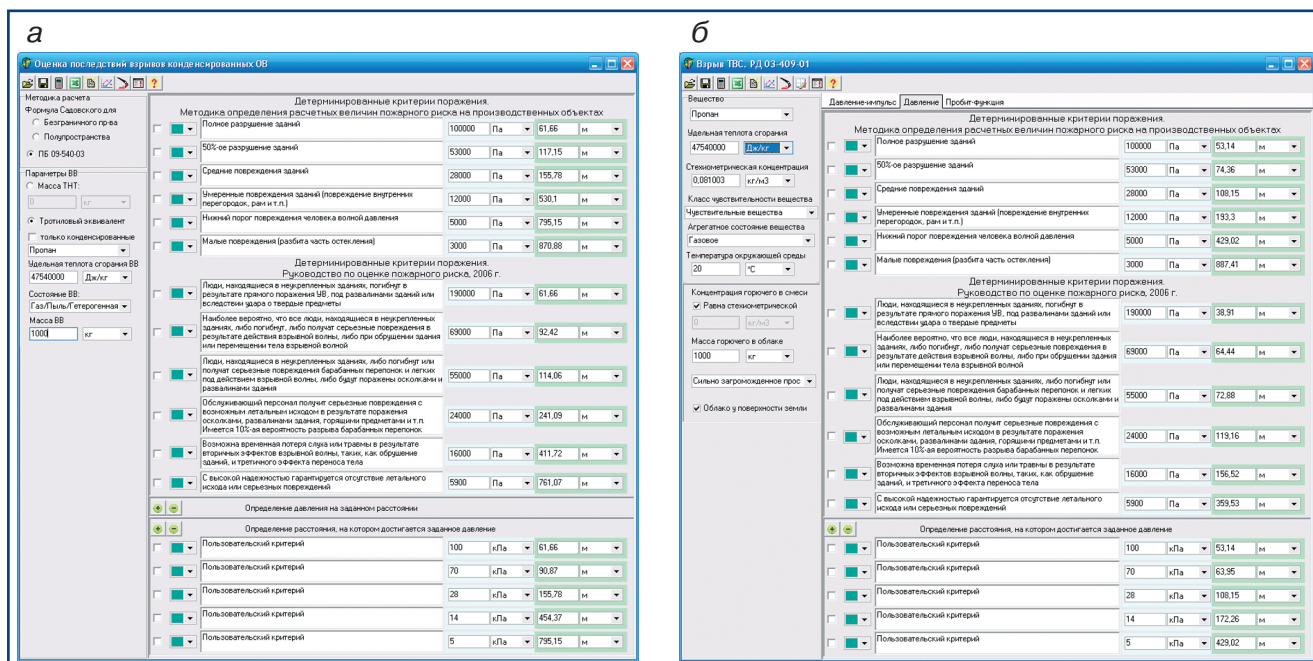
а

Оценка последствий взрывов конденсированных ОВ

Методика расчета
Формула Садовского для
Безграничного пр-ва
Полупространства
ПБ 09-540-03

Параметры ВВ
Масса ТНТ:
0 кг
Тротиловый эквивалент
только конденсированные
Пропан
Удельная теплота сгорания ВВ
47540000 Дж/кг
Состояние ВВ:
Газ/Пыль/Гетерогенная
Масса ВВ
1000 кг

Детерминированные критерии поражения.
Методика определения расчетных величин пожарного риска на производственных объектах

| Критерий | Давление | Ед. | Расстояние | Ед. |
|---|---|---|---|---|
| Полное разрушение зданий | 100000 | Па | 61,66 | м |
| 50%-ое разрушение зданий | 53000 | Па | 117,15 | м |
| Средние повреждения зданий | 28000 | Па | 155,78 | м |
| Умеренные повреждения зданий (повреждение внутренних перегородок, рам и т.п.) | 12000 | Па | 530,1 | м |
| Нижний порог повреждения человека волной давления | 5000 | Па | 795,15 | м |
| Малые повреждения (разбита часть остекления) | 3000 | Па | 870,88 | м |

Детерминированные критерии поражения.
Руководство по оценке пожарного риска, 2006 г.

| Критерий | Давление | Ед. | Расстояние | Ед. |
|---|---|---|---|---|
| Люди, находящиеся в неукрепленных зданиях, погибнут в результате прямого поражения УВ, под развалинами зданий или вследствии удара о твердые предметы | 190000 | Па | 61,66 | м |
| Наиболее вероятно, что все люди, находящиеся в неукрепленных зданиях, либо погибнут, либо получат серьезные повреждения в результате действия взрывной волны, либо при обрушении здания или перемещении тела взрывной волной | 69000 | Па | 92,42 | м |
| Люди, находящиеся в неукрепленных зданиях, либо погибнут или получат серьезные повреждения барабанных перепонок и легких под действием взрывной волны, либо будут поражены осколками и развалинами здания | 55000 | Па | 114,06 | м |
| Обслуживающий персонал получит серьезные повреждения с возможным летальным исходом в результате поражения осколками, развалинами здания, горящими предметами и т.п. Имеется 10%-ая вероятность разрыва барабанных перепонок. | 24000 | Па | 241,09 | м |
| Возможна временная потеря слуха или травмы в результате вторичных эффектов взрывной волны, таких, как обрушение зданий, и третичного эффекта переноса тела | 16000 | Па | 411,72 | м |
| С высокой надежностью гарантируется отсутствие летального исхода или серьезных повреждений | 5900 | Па | 761,07 | м |

Определение давления на заданном расстоянии

Определение расстояния, на котором достигается заданное давление

| Критерий | Давление | Ед. | Расстояние | Ед. |
|---|---|---|---|---|
| Пользовательский критерий | 100 | кПа | 61,66 | м |
| Пользовательский критерий | 70 | кПа | 90,87 | м |
| Пользовательский критерий | 28 | кПа | 155,78 | м |
| Пользовательский критерий | 14 | кПа | 454,37 | м |
| Пользовательский критерий | 5 | кПа | 795,15 | м |

б

Взрыв ТВС. РД 03-409-01

Вещество
Пропан
Удельная теплота сгорания
47540000 Дж/кг
Стехиометрическая концентрация
0,081003 кг/м3
Класс чувствительности вещества
Чувствительные вещества
Агрегатное состояние вещества
Газовое
Температура окружающей среды
20 °С
Концентрация горючего в смеси
Равна стехиометрической
0 кг/м3
Масса горючего в облаке
1000 кг
Сильно загроможденное прос
Облако у поверхности земли

Давление-импульс | Давление | Пробит-функция

Детерминированные критерии поражения.
Методика определения расчетных величин пожарного риска на производственных объектах

| Критерий | Давление | Ед. | Расстояние | Ед. |
|---|---|---|---|---|
| Полное разрушение зданий | 100000 | Па | 53,14 | м |
| 50%-ое разрушение зданий | 53000 | Па | 74,36 | м |
| Средние повреждения зданий | 28000 | Па | 108,15 | м |
| Умеренные повреждения зданий (повреждение внутренних перегородок, рам и т.п.) | 12000 | Па | 193,3 | м |
| Нижний порог повреждения человека волной давления | 5000 | Па | 429,02 | м |
| Малые повреждения (разбита часть остекления) | 3000 | Па | 887,41 | м |

Детерминированные критерии поражения.
Руководство по оценке пожарного риска, 2006 г.

| Критерий | Давление | Ед. | Расстояние | Ед. |
|---|---|---|---|---|
| Люди, находящиеся в неукрепленных зданиях, погибнут в результате прямого поражения УВ, под развалинами зданий или вследствии удара о твердые предметы | 190000 | Па | 38,91 | м |
| Наиболее вероятно, что все люди, находящиеся в неукрепленных зданиях, либо погибнут, либо получат серьезные повреждения в результате действия взрывной волны, либо при обрушении здания или перемещении тела взрывной волной | 69000 | Па | 64,44 | м |
| Люди, находящиеся в неукрепленных зданиях, либо погибнут или получат серьезные повреждения барабанных перепонок и легких под действием взрывной волны, либо будут поражены осколками и развалинами здания | 55000 | Па | 72,88 | м |
| Обслуживающий персонал получит серьезные повреждения с возможным летальным исходом в результате поражения осколками, развалинами здания, горящими предметами и т.п. Имеется 10%-ая вероятность разрыва барабанных перепонок. | 24000 | Па | 119,16 | м |
| Возможна временная потеря слуха или травмы в результате вторичных эффектов взрывной волны, таких, как обрушение зданий, и третичного эффекта переноса тела | 16000 | Па | 156,52 | м |
| С высокой надежностью гарантируется отсутствие летального исхода или серьезных повреждений | 5900 | Па | 359,53 | м |

Определение расстояния, на котором достигается заданное давление

| Критерий | Давление | Ед. | Расстояние | Ед. |
|---|---|---|---|---|
| Пользовательский критерий | 100 | кПа | 53,14 | м |
| Пользовательский критерий | 70 | кПа | 63,95 | м |
| Пользовательский критерий | 28 | кПа | 108,15 | м |
| Пользовательский критерий | 14 | кПа | 172,26 | м |
| Пользовательский критерий | 5 | кПа | 429,02 | м |